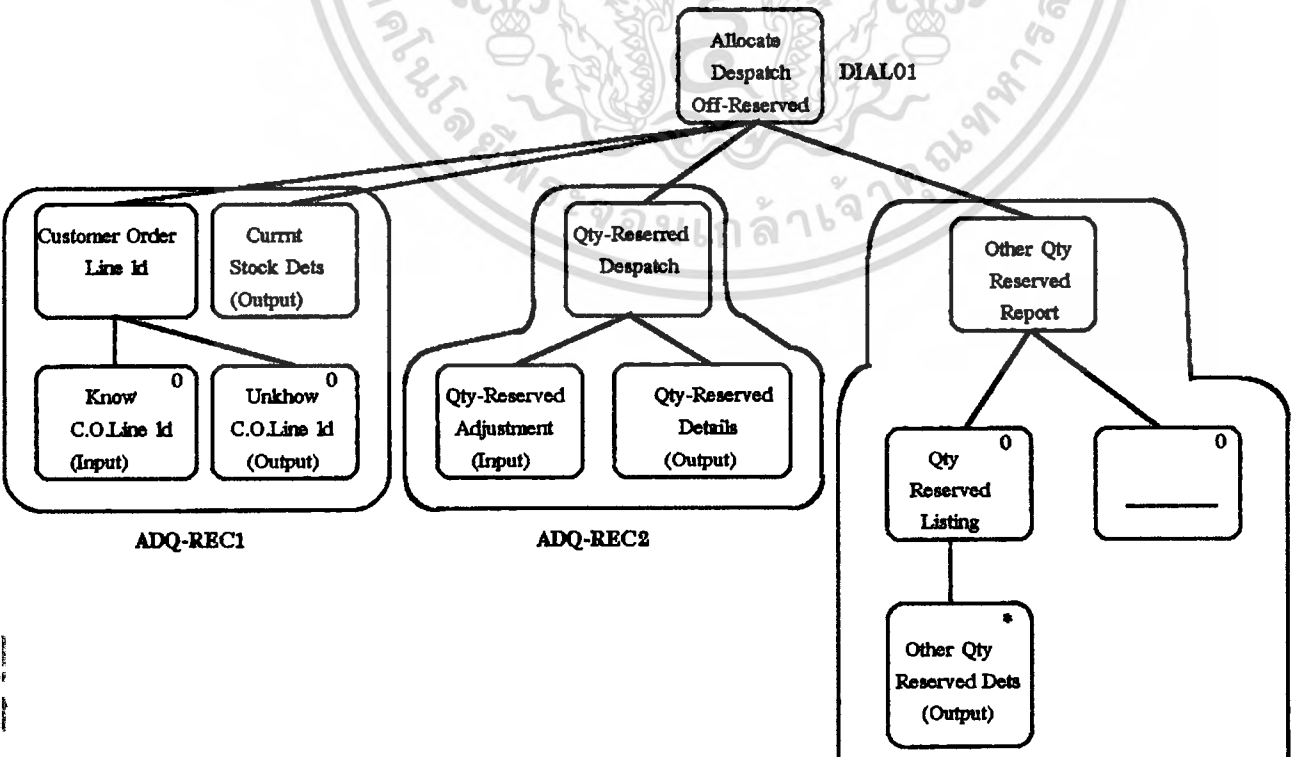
Allocate Despatch Off-Reserved

DIAL01

Customer Order Line Id

Currnt Stock Dets (Output)

Know C.O.Line Id (Input)

0

Unkhow C.O.Line Id (Output)

0

ADQ-REC1

Qty-Reserred Despatch

Qty-Reserved Adjustment (Input)

Qty-Reserved Details (Output)

ADQ-REC2

Other Qty Reserved Report

Qty Reserved Listing

0

0

_______

Other Qty Reserved Dets (Output)

*

ลิขสิทธิ์ มหาวิทยาลัยเทคโนโลยีพระจอมเกล้าพระนครเหนือ